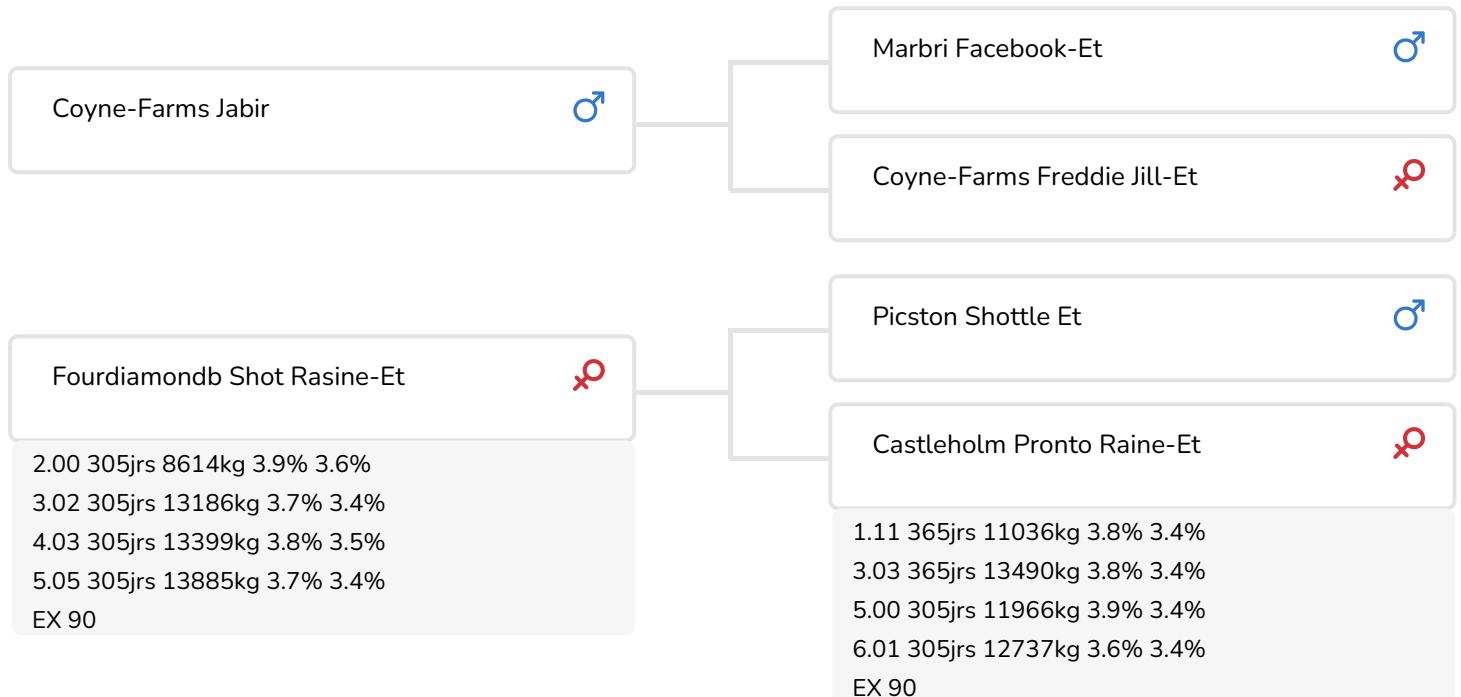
Coyne-Farms Jabir ♂

Marbri Facebook-Et ♂

Coyne-Farms Freddie Jill-Et ♀

Fourdiamondb Shot Rasine-Et ♀

2.00 305jrs 8614kg 3.9% 3.6%
3.02 305jrs 13186kg 3.7% 3.4%
4.03 305jrs 13399kg 3.8% 3.5%
5.05 305jrs 13885kg 3.7% 3.4%
EX 90

Picston Shottle Et ♂

Castleholm Pronto Raine-Et ♀

1.11 365jrs 11036kg 3.8% 3.4%
3.03 365jrs 13490kg 3.8% 3.4%
5.00 305jrs 11966kg 3.9% 3.4%
6.01 305jrs 12737kg 3.6% 3.4%
EX 90